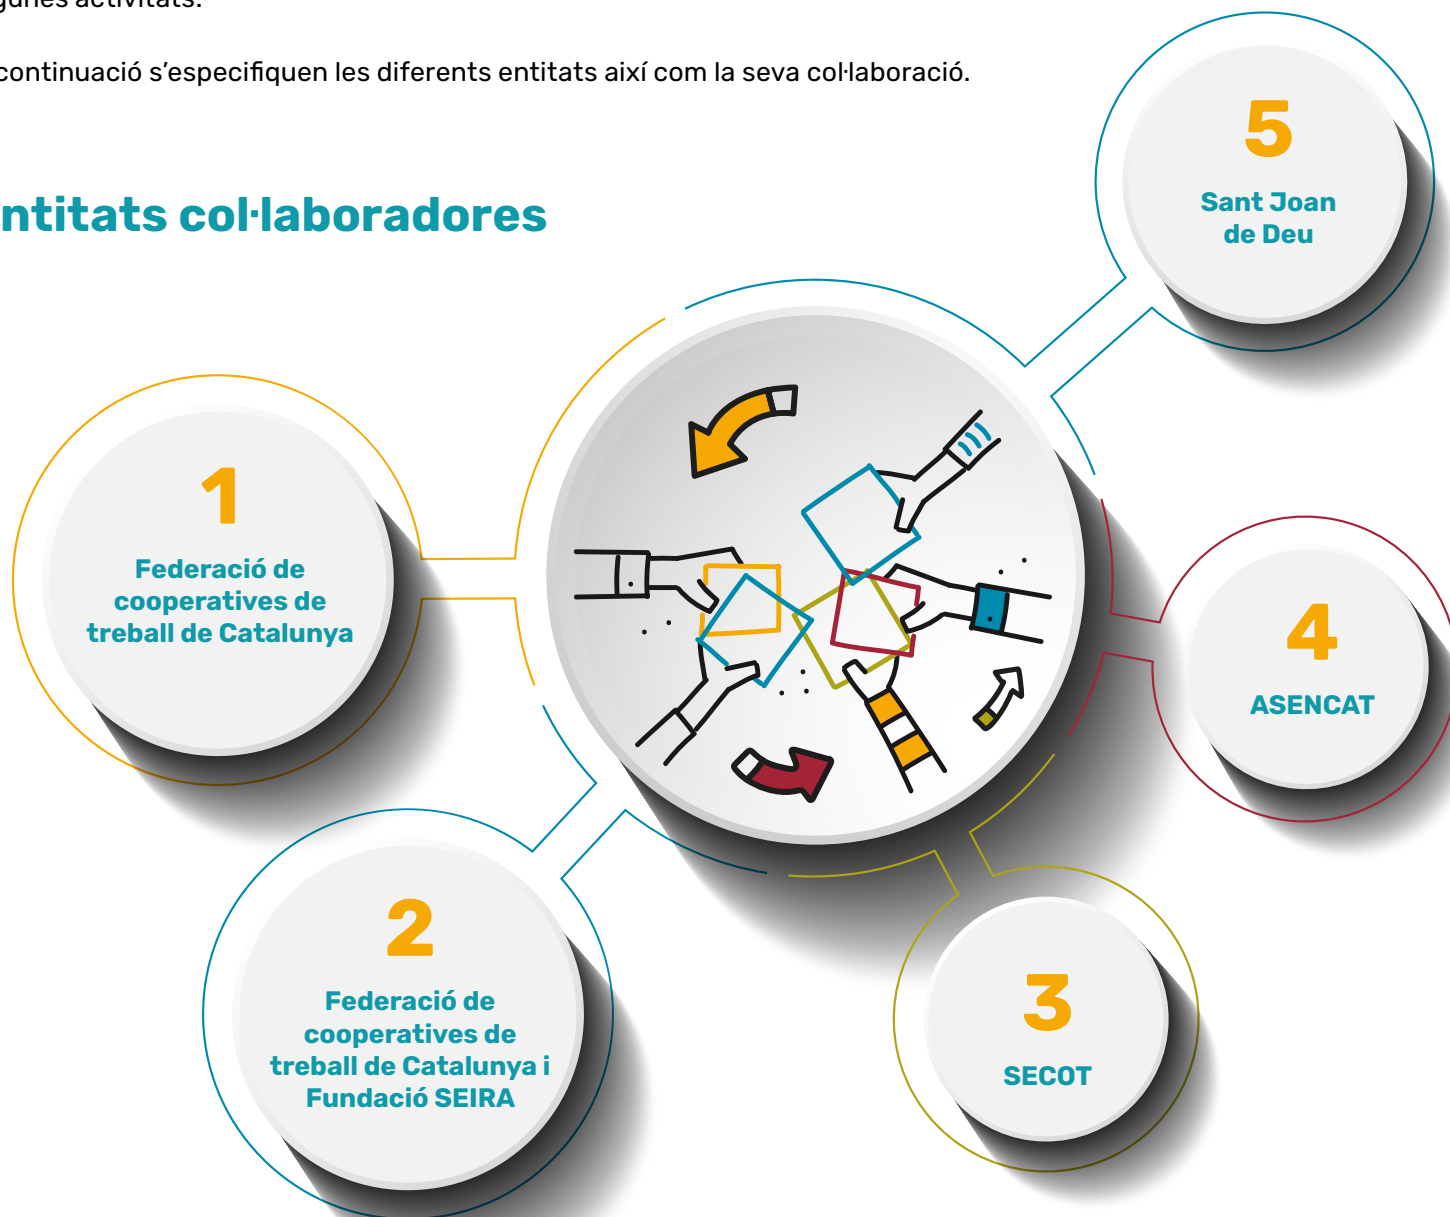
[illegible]gunes activitats.

continuació s'especifiquen les diferents entitats així com la seva col·laboració.

ntitats col·laboradores

5
Sant Joan de Deu

1
Federació de cooperatives de treball de Catalunya

4
ASENCAT

2
Federació de cooperatives de treball de Catalunya i Fundació SEIRA

3
SECOT